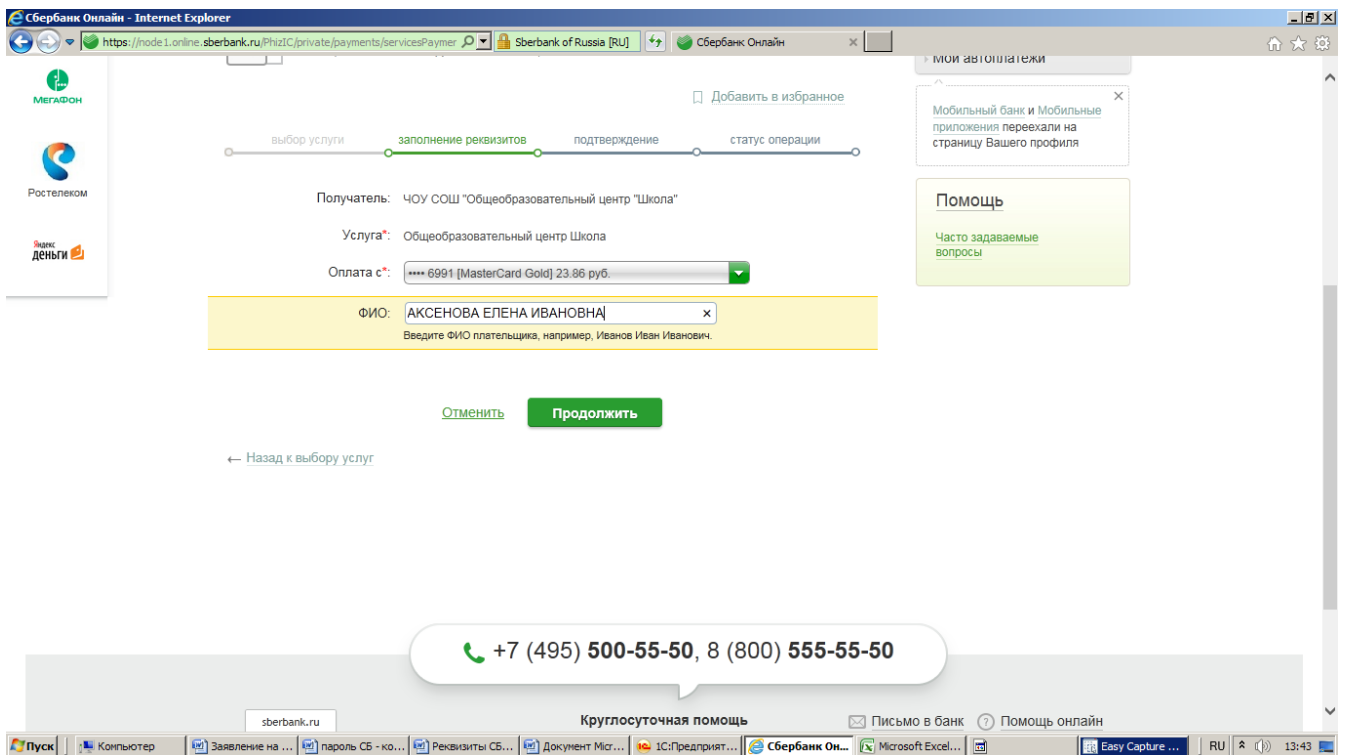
Сбербанк Онлайн - Internet Explorer
https://node1.online.sberbank.ru/PhizIC/private/payments/servicesPaymer
Sberbank of Russia [RU]
Сбербанк Онлайн

МегаФон
Ростелеком
Яндекс деньги

Мои автоплатежи

Добавить в избранное

Мобильный банк и Мобильные приложения переехали на страницу Вашего профиля

выбор услуги
заполнение реквизитов
подтверждение
статус операции

Помощь
Часто задаваемые вопросы

Получатель: ЧОУ СОШ "Общеобразовательный центр "Школа"
Услуга*: Общеобразовательный центр Школа
Оплата с*: •••• 6991 [MasterCard Gold] 23.86 руб.
ФИО: АКСЕНОВА ЕЛЕНА ИВАНОВНА
Введите ФИО плательщика, например, Иванов Иван Иванович.

Отменить
Продолжить

← Назад к выбору услуг

+7 (495) 500-55-50, 8 (800) 555-55-50

sberbank.ru
Круглосуточная помощь
Письмо в банк
Помощь онлайн

Пуск
Компьютер
Заявление на ...
пароль СБ - ко...
Реквизиты СБ...
Документ Micr...
1С:Предприят...
Сбербанк Он...
Microsoft Excel...
Easy Capture ...
RU
13:43